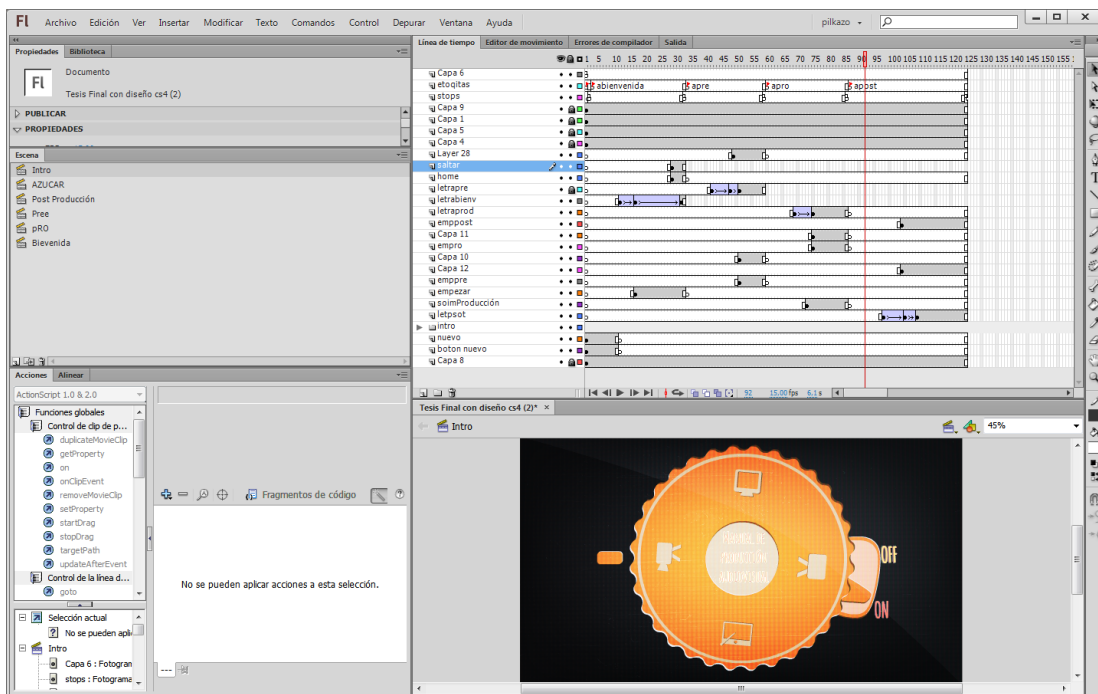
Fl Archivo Edición Ver Insertar Modificar Texto Comandos Control Depurar Ventana Ayuda

pilkazo

Propiedades Biblioteca

Fl Documento

Tesis Final con diseño cs4 (2)

PUBLICAR

PROPIEDADES

Escena

Intro
AZUCAR
Post Producción
Pree
pRO
Bievenida

Acciones Alinear

ActionScript 1.0 & 2.0

Funciones globales
Control de clip de p...
duplicateMovieClip
getProperty
on
onClipEvent
removeMovieClip
setProperty
startDrag
stopDrag
targetPath
updateAfterEvent
Control de la línea d...
goto

Fragmentos de código

No se pueden aplicar acciones a esta selección.

Selección actual
No se pueden apli
Intro
Capa 6 : Fotogran
stops : Fotograma

Línea de tiempo Editor de movimiento Errores de compilador Salida

1 5 10 15 20 25 30 35 40 45 50 55 60 65 70 75 80 85 90 95 100 105 110 115 120 125 130 135 140 145 150 155

Capa 6
etoqitas
stops
Capa 9
Capa 1
Capa 5
Capa 4
Layer 28
saltar
home
letrapre
letrabienv
letraprod
emppost
Capa 11
empro
Capa 10
Capa 12
emppre
empezar
soimProducción
letpsot
intro
nuevo
boton nuevo
Capa 8

abienvenida
apre
apro
apost

92 15.00 fps 6.1 s

Tesis Final con diseño cs4 (2)*

Intro

45%

OFF
ON